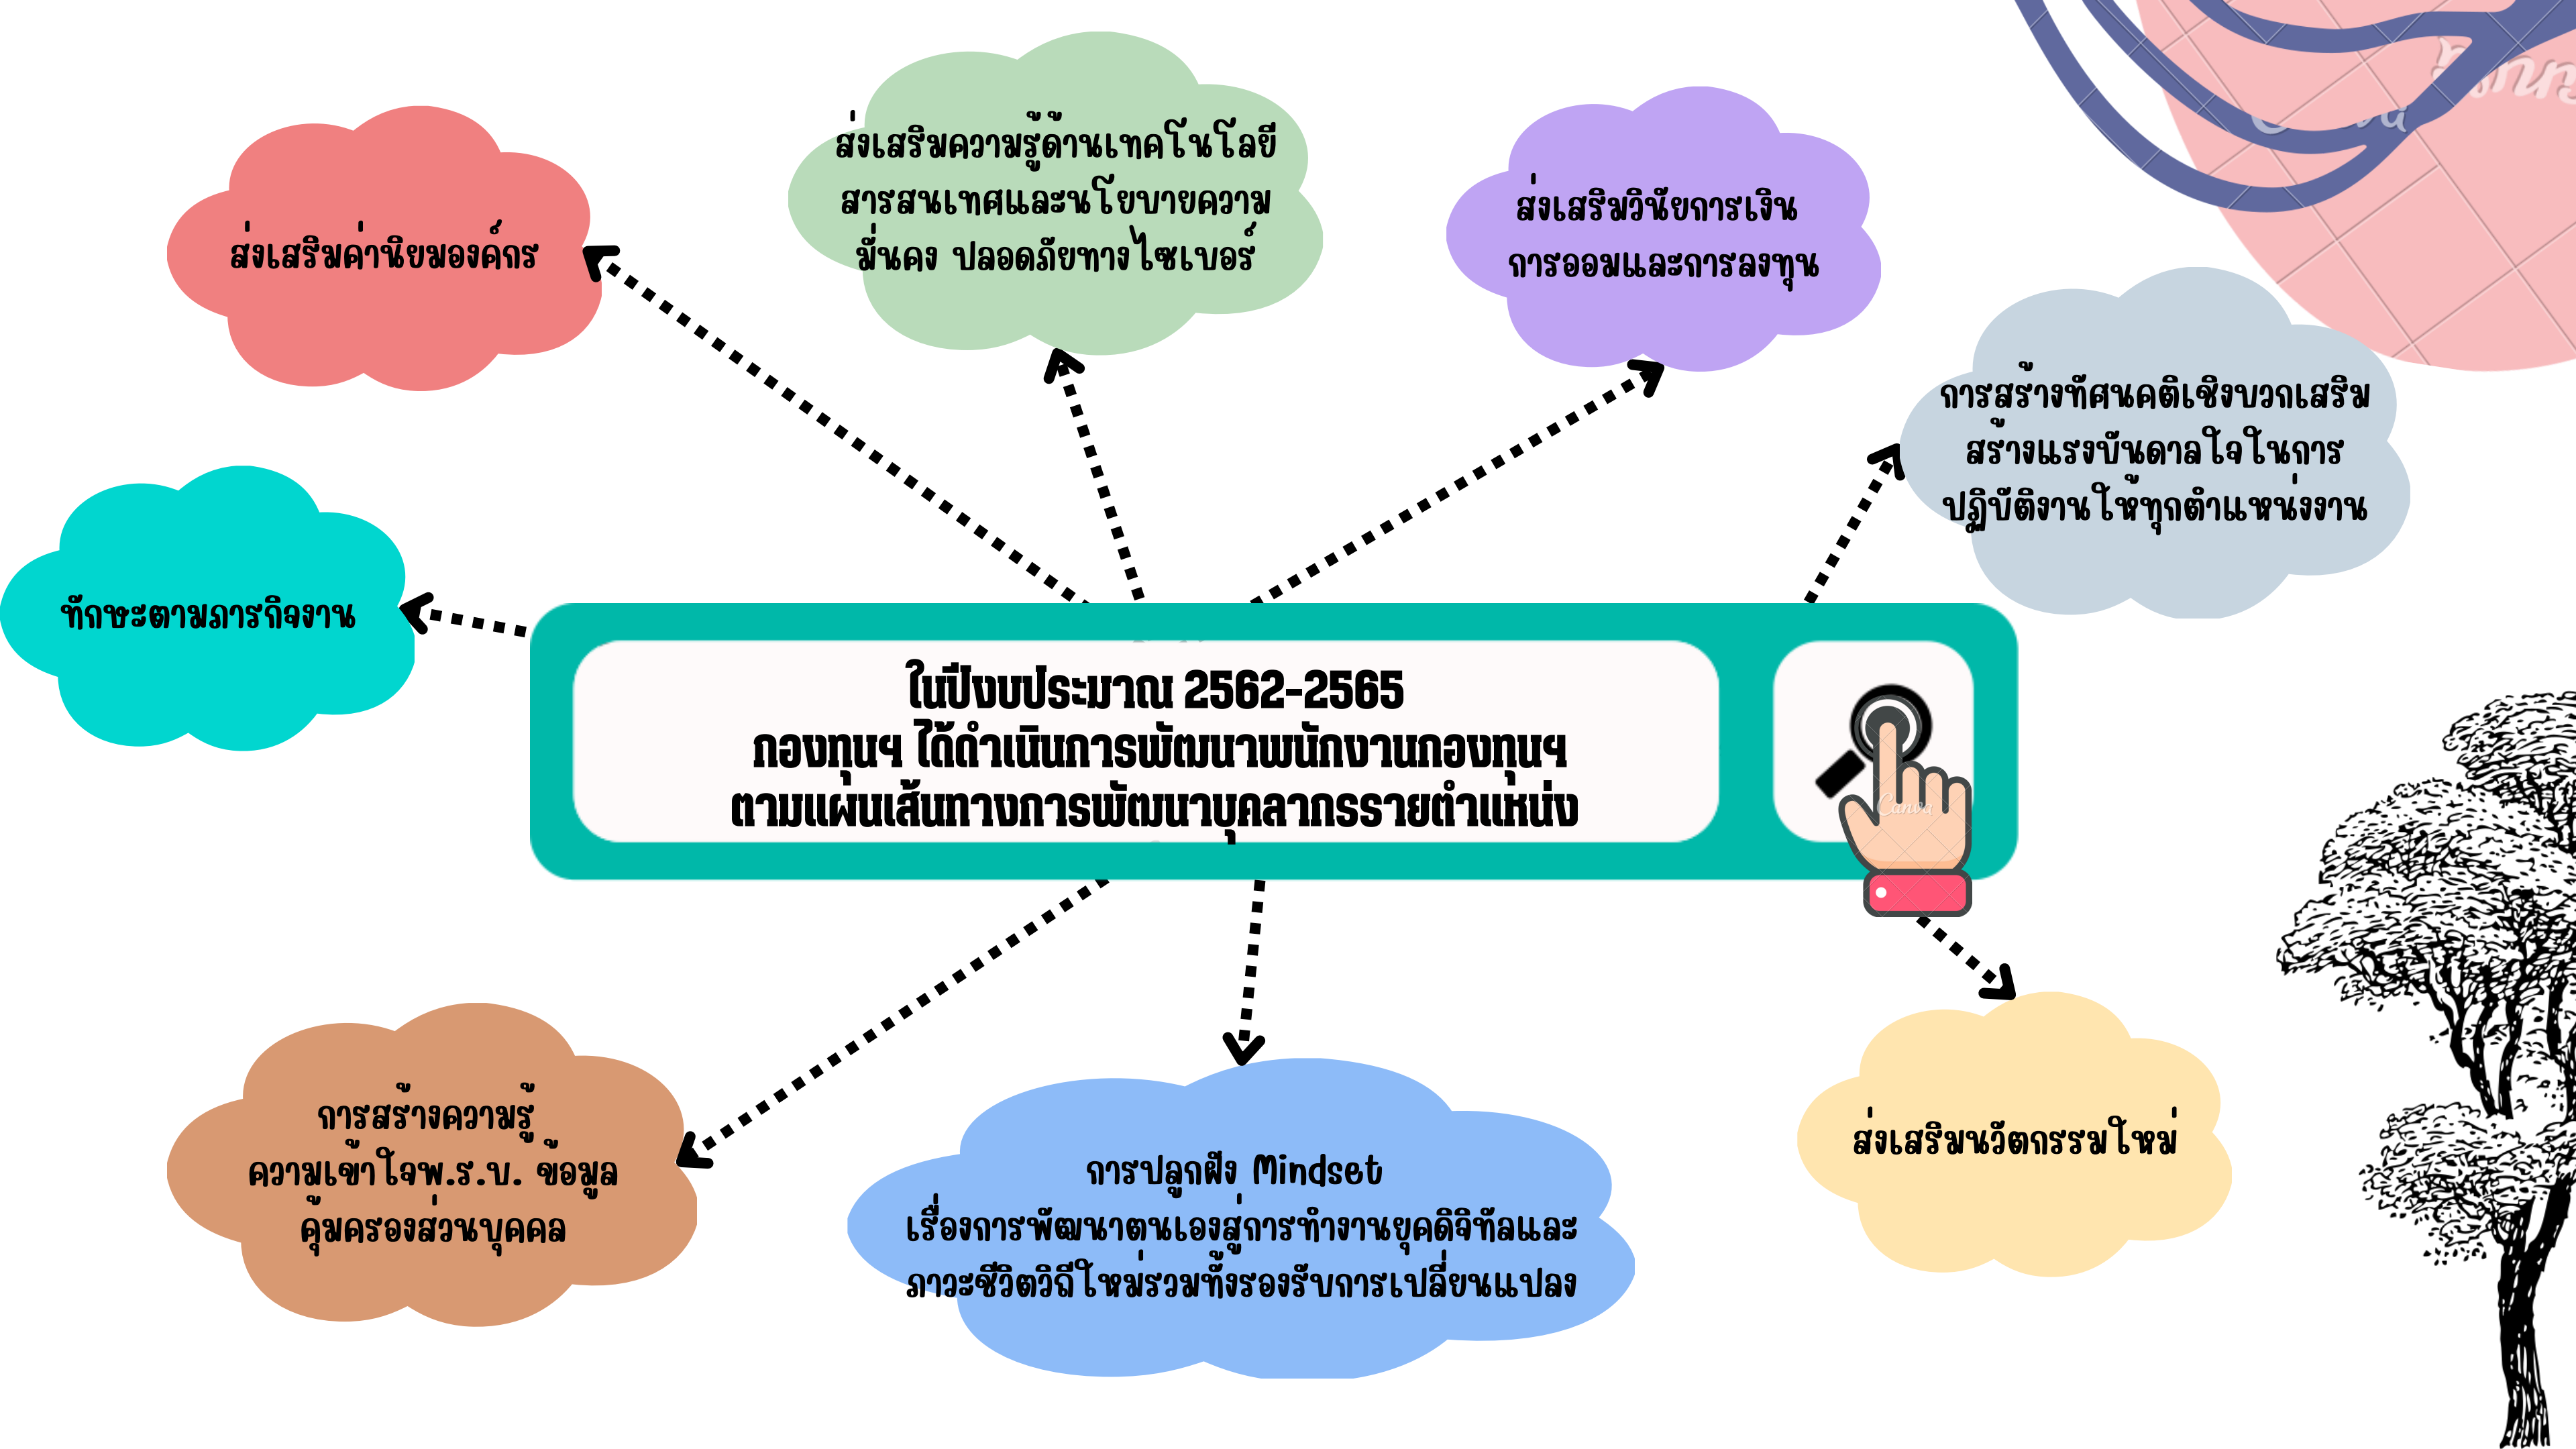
ในปีงบประมาณ 2562-2565
กองทุนฯ ได้ดำเนินการพัฒนาพนักงานกองทุนฯ
ตามแผนเส้นทางการพัฒนาบุคลากรรายตำแหน่ง

ส่งเสริมค่านิยมองค์กร

ส่งเสริมความรู้ด้านเทคโนโลยีสารสนเทศและนโยบายความมั่นคง ปลอดภัยทางไซเบอร์

ส่งเสริมวินัยการเงิน การออมและการลงทุน

การสร้างทัศนคติเชิงบวกเสริมสร้างแรงบันดาลใจในการปฏิบัติงานให้ทุกตำแหน่งงาน

ทักษะตามภารกิจงาน

การสร้างความรู้ ความเข้าใจพ.ร.บ. ข้อมูลคุ้มครองส่วนบุคคล

การปลูกฝัง Mindset
เรื่องการพัฒนาตนเองสู่การทำงานยุคดิจิทัลและภาวะชีวิตวิถีใหม่รวมทั้งรองรับการเปลี่ยนแปลง

ส่งเสริมนวัตกรรมใหม่